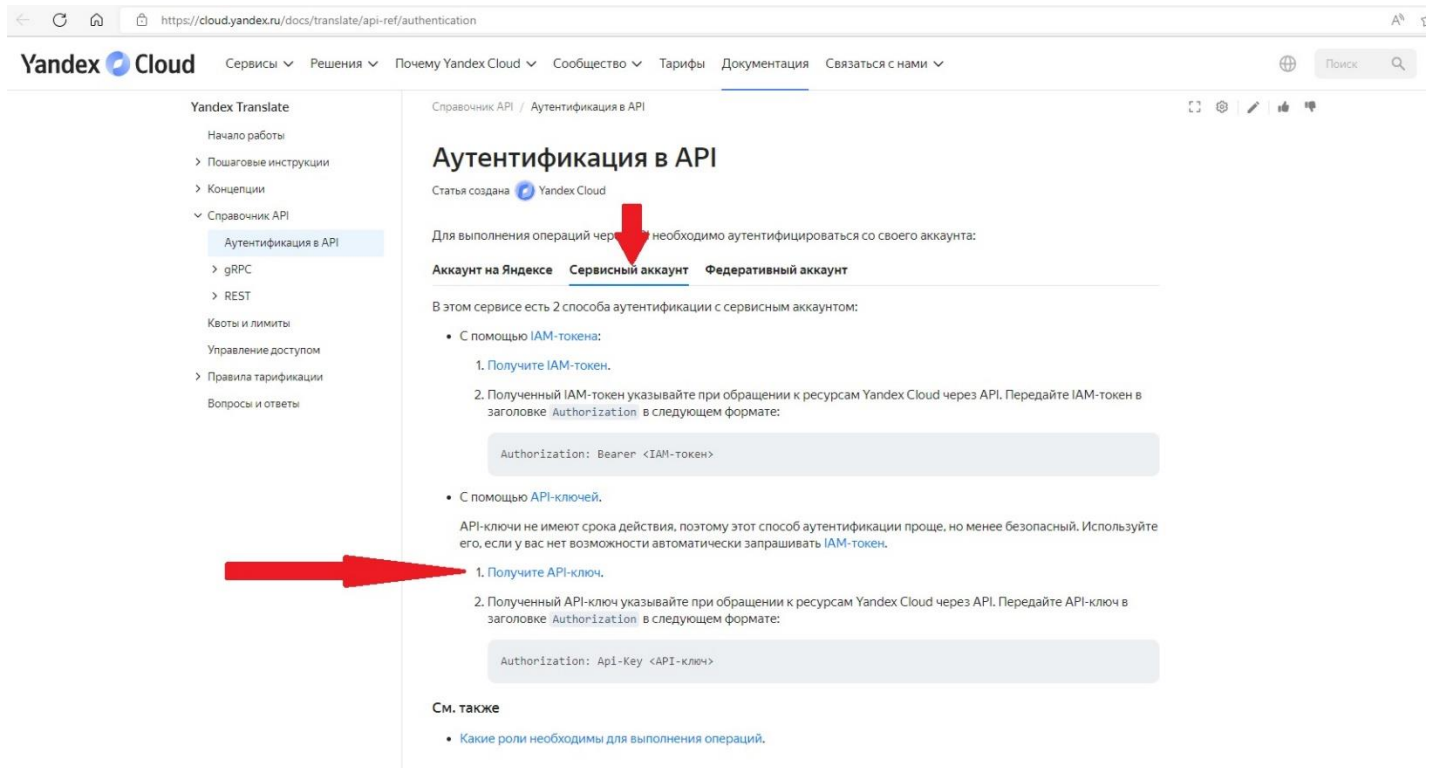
https://cloud.yandex.ru/docs/translate/api-ref/authentication

Yandex Cloud Сервисы Решения Почему Yandex Cloud Сообщество Тарифы Документация Связаться с нами

Поиск

Yandex Translate

Начало работы

Пошаговые инструкции

Концепции

Справочник API

Аутентификация в API

gRPC

REST

Квоты и лимиты

Управление доступом

Правила тарификации

Вопросы и ответы

Справочник API / Аутентификация в API

# Аутентификация в API

Статья создана Yandex Cloud

Для выполнения операций чер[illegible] необходимо аутентифицироваться со своего аккаунта:

Аккаунт на Яндексе Сервисный аккаунт Федеративный аккаунт

В этом сервисе есть 2 способа аутентификации с сервисным аккаунтом:

- С помощью IAM-токена:

1. Получите IAM-токен.

2. Полученный IAM-токен указывайте при обращении к ресурсам Yandex Cloud через API. Передайте IAM-токен в заголовке Authorization в следующем формате:

Authorization: Bearer <IAM-токен>

- С помощью API-ключей.

API-ключи не имеют срока действия, поэтому этот способ аутентификации проще, но менее безопасный. Используйте его, если у вас нет возможности автоматически запрашивать IAM-токен.

1. Получите API-ключ.

2. Полученный API-ключ указывайте при обращении к ресурсам Yandex Cloud через API. Передайте API-ключ в заголовке Authorization в следующем формате:

Authorization: Api-Key <API-ключ>

См. также

- Какие роли необходимы для выполнения операций.